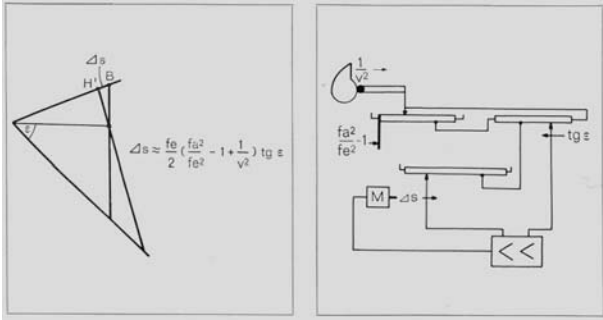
$\Delta s$

H'

B

$\varepsilon$

$\Delta s \approx \frac{fe}{2}\left(\frac{fa^2}{fe^2} - 1 + \frac{1}{v^2}\right) tg\, \varepsilon$

$\frac{1}{v^2}$

$\frac{fa^2}{fe^2} - 1$

tg $\varepsilon$

M

$\Delta s$

<<